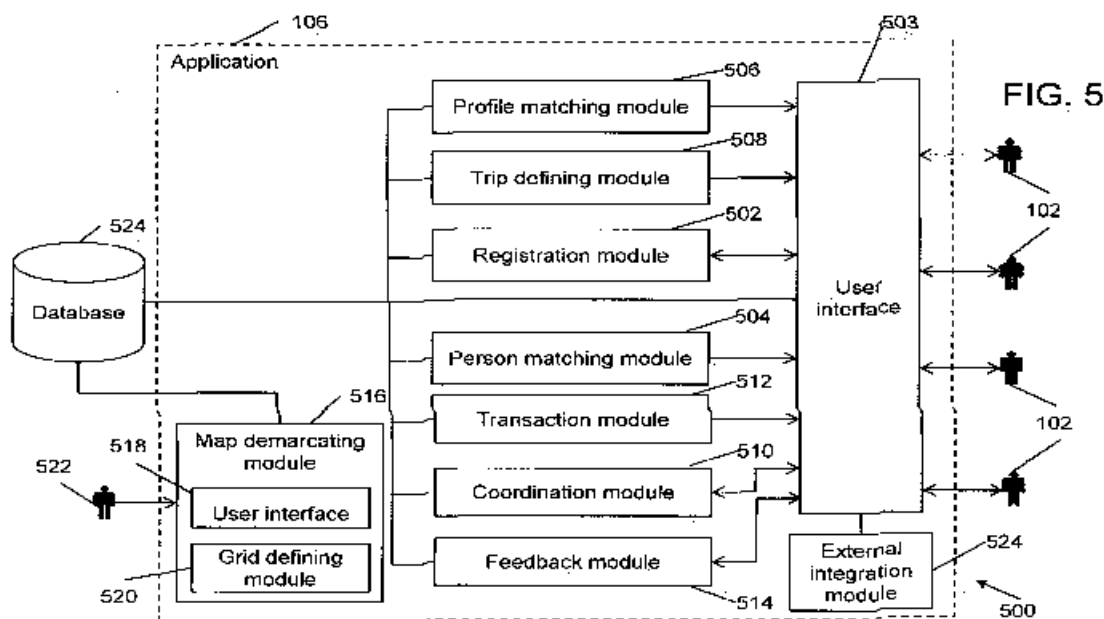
106

Application

506

Profile matching module

503

FIG. 5

508

Trip defining module

102

502

524

Registration module

Database

User interface

504

Person matching module

516

512

Transaction module

102

Map demarcating module

518

510

522

Coordination module

User interface

Grid defining module

Feedback module

External integration module

524

520

514

500